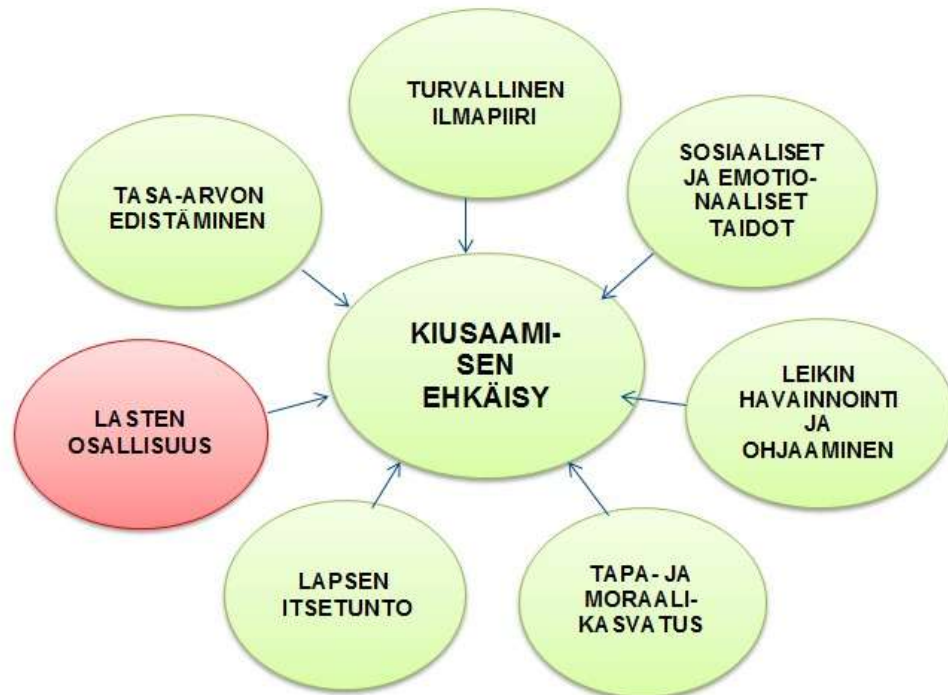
TURVALLINEN ILMAPIIRI

TASA-ARVON EDISTÄMINEN

SOSIAALISET JA EMOTIONAALISET TAIDOT

KIUSAAMISEN EHKÄISY

LASTEN OSALLISUUS

LEIKIN HAVAINNOINTI JA OHJAAMINEN

LAPSEN ITSETUNTO

TAPA- JA MORAALIKASVATUS